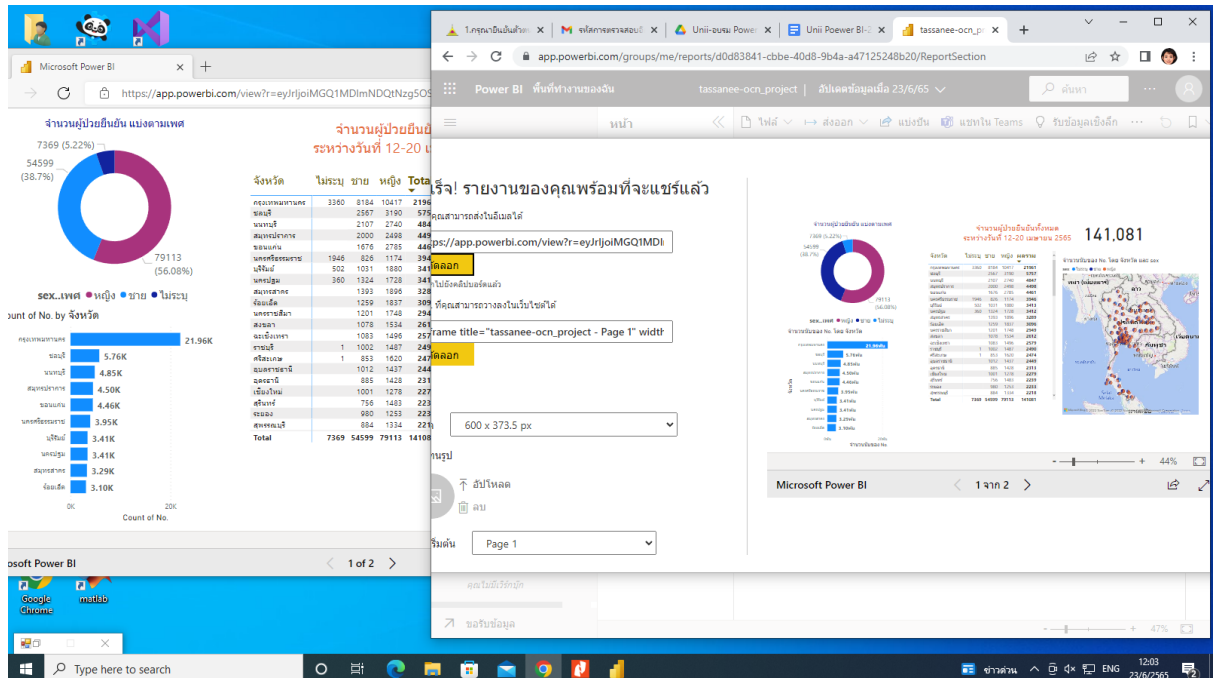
Microsoft Power BI
https://app.powerbi.com/view?r=eyJrIjoiMGQ1MDlmNDQtNzg5O

จำนวนผู้ป่วยยืนยัน แบ่งตามเพศ
7369 (5.22%)
54599 (38.7%)
79113 (56.08%)
sex..เพศ ● หญิง ● ชาย ● ไม่ระบุ
ount of No. by จังหวัด

| จังหวัด | ไม่ระบุ | ชาย | หญิง | Tota |
|---|---|---|---|---|
| กรุงเทพมหานคร | 3360 | 8184 | 10417 | 2196 |
| ชลบุรี | | 2567 | 3190 | 575 |
| นนทบุรี | | 2107 | 2740 | 484 |
| สมุทรปราการ | | 2000 | 2498 | 449 |
| ขอนแก่น | | 1676 | 2785 | 446 |
| นครศรีธรรมราช | 1946 | 826 | 1174 | 394 |
| บุรีรัมย์ | 502 | 1031 | 1880 | 341 |
| นครปฐม | 360 | 1324 | 1728 | 341 |
| สมุทรสาคร | | 1393 | 1896 | 328 |
| ร้อยเอ็ด | | 1259 | 1837 | 309 |
| นครราชสีมา | | 1201 | 1748 | 294 |
| สงขลา | | 1078 | 1534 | 261 |
| ฉะเชิงเทรา | | 1083 | 1496 | 257 |
| ราชบุรี | 1 | 1002 | 1487 | 249 |
| ศรีสะเกษ | 1 | 853 | 1620 | 247 |
| อุบลราชธานี | | 1012 | 1437 | 244 |
| อุดรธานี | | 885 | 1428 | 231 |
| เชียงใหม่ | | 1001 | 1278 | 227 |
| สุรินทร์ | | 756 | 1483 | 223 |
| ระยอง | | 980 | 1253 | 223 |
| สุพรรณบุรี | | 884 | 1334 | 221 |
| Total | 7369 | 54599 | 79113 | 14108 |

จำนวนผู้ป่วยยืน
ระหว่างวันที่ 12-20 เ

กรุงเทพมหานคร 21.96K
ชลบุรี 5.76K
นนทบุรี 4.85K
สมุทรปราการ 4.50K
ขอนแก่น 4.46K
นครศรีธรรมราช 3.95K
บุรีรัมย์ 3.41K
นครปฐม 3.41K
สมุทรสาคร 3.29K
ร้อยเอ็ด 3.10K
0K 20K
Count of No.

osoft Power BI
1 of 2

1.กรุณาอินอันด้วย | จัดการตรวจสอบ | Unii-อบรม Powe | Unii Poewer BI-2 | tassanee-ocn_p
app.powerbi.com/groups/me/reports/d0d83841-cbbe-40d8-9b4a-a47125248b20/ReportSection
Power BI พื้นที่ทำงานของฉัน tassanee-ocn_project | อัปเดตข้อมูลเมื่อ 23/6/65
ค้นหา
หน้า ไฟล์ ส่งออก แบ่งปัน แชทใน Teams รับข้อมูลเชิงลึก

ร็จ! รายงานของคุณพร้อมที่จะแชร์แล้ว
คุณสามารถส่งในอีเมลได้
ps://app.powerbi.com/view?r=eyJrIjoiMGQ1MDl
ัดลอก
ไปยังคลิปบอร์ดแล้ว
ที่คุณสามารถวางลงในเว็บไซต์ได้
rame title="tassanee-ocn_project - Page 1" width
ัดลอก
600 x 373.5 px
นรูป
อัปโหลด
ลบ
ริ่มต้น
Page 1

141,081
จำนวนผู้ป่วยยืนยันทั้งหมด
ระหว่างวันที่ 12-20 เมษายน 2565
Microsoft Power BI
1 จาก 2
44%
47%
ขอรับข้อมูล

Google Chrome
matlab
Type here to search
ข่าวด่วน ENG 12:03 23/6/2565